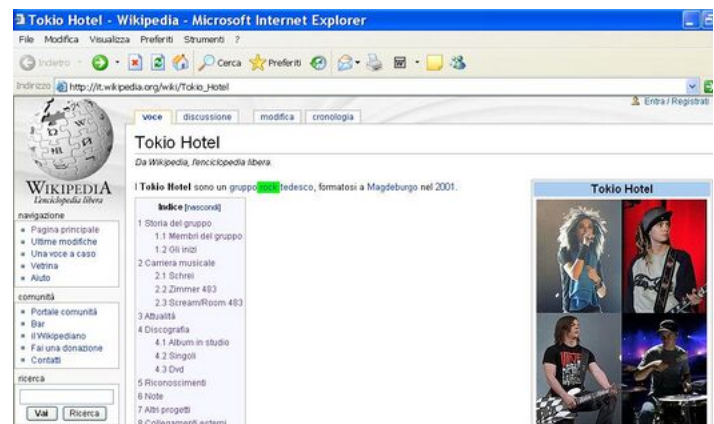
Tokio Hotel - Wikipedia - Microsoft Internet Explorer

File Modifica Visualizza Preferiti Strumenti ?

Indietro Cerca Preferiti

Indirizzo http://it.wikipedia.org/wiki/Tokio_Hotel

Entra / Registrati

voce discussione modifica cronologia

Tokio Hotel

Da Wikipedia, l'enciclopedia libera.

I Tokio Hotel sono un gruppo rock tedesco, formatosi a Magdeburgo nel 2001.

WIKIPEDIA
L'enciclopedia libera

navigazione
- Pagina principale
- Ultime modifiche
- Una voce a caso
- Vetrina
- Aiuto

comunità
- Portale comunità
- Bar
- Il Wikipediano
- Fai una donazione
- Contatti

ricerca

Vai Ricerca

Indice [nascondi]
1 Storia del gruppo
1.1 Membri del gruppo
1.2 Gli inizi
2 Carriera musicale
2.1 Schrei
2.2 Zimmer 483
2.3 Scream/Room 483
3 Attualità
4 Discografia
4.1 Album in studio
4.2 Singoli
4.3 Dvd
5 Riconoscimenti
6 Note
7 Altri progetti
8 Collegamenti esterni

Tokio Hotel